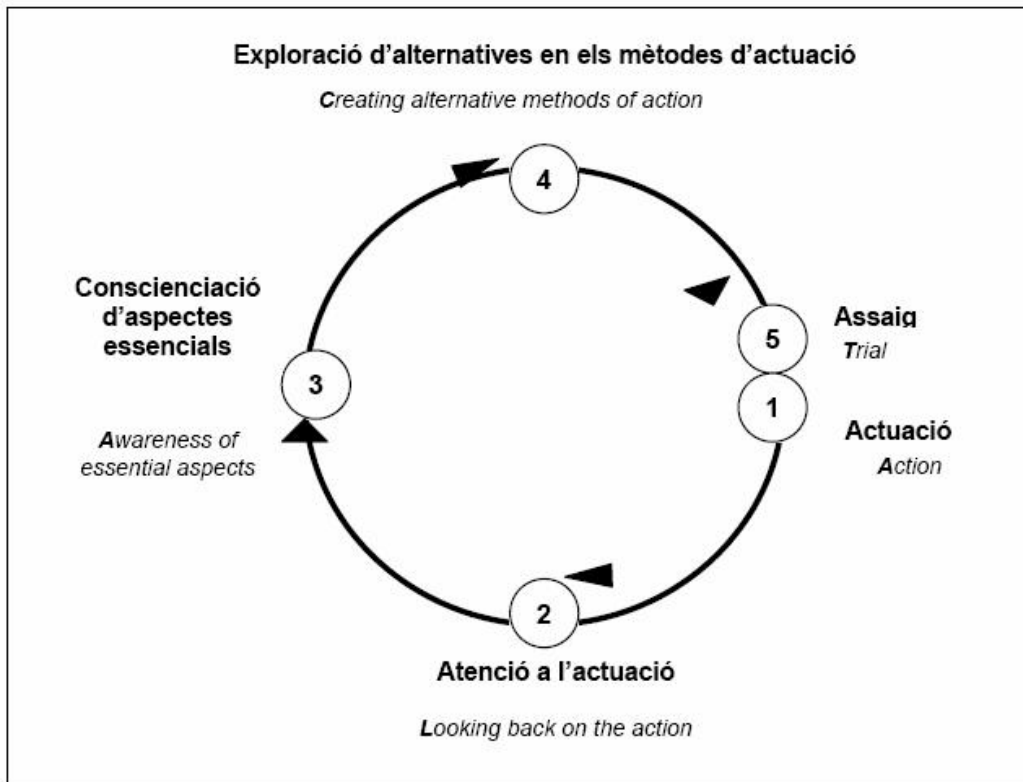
Exploració d'alternatives en els mètodes d'actuació

Creating alternative methods of action

4

Consciènciació d'aspectes essencials

3

Awareness of essential aspects

5

Assaig

Trial

1

Actuació

Action

2

Atenció a l'actuació

Looking back on the action